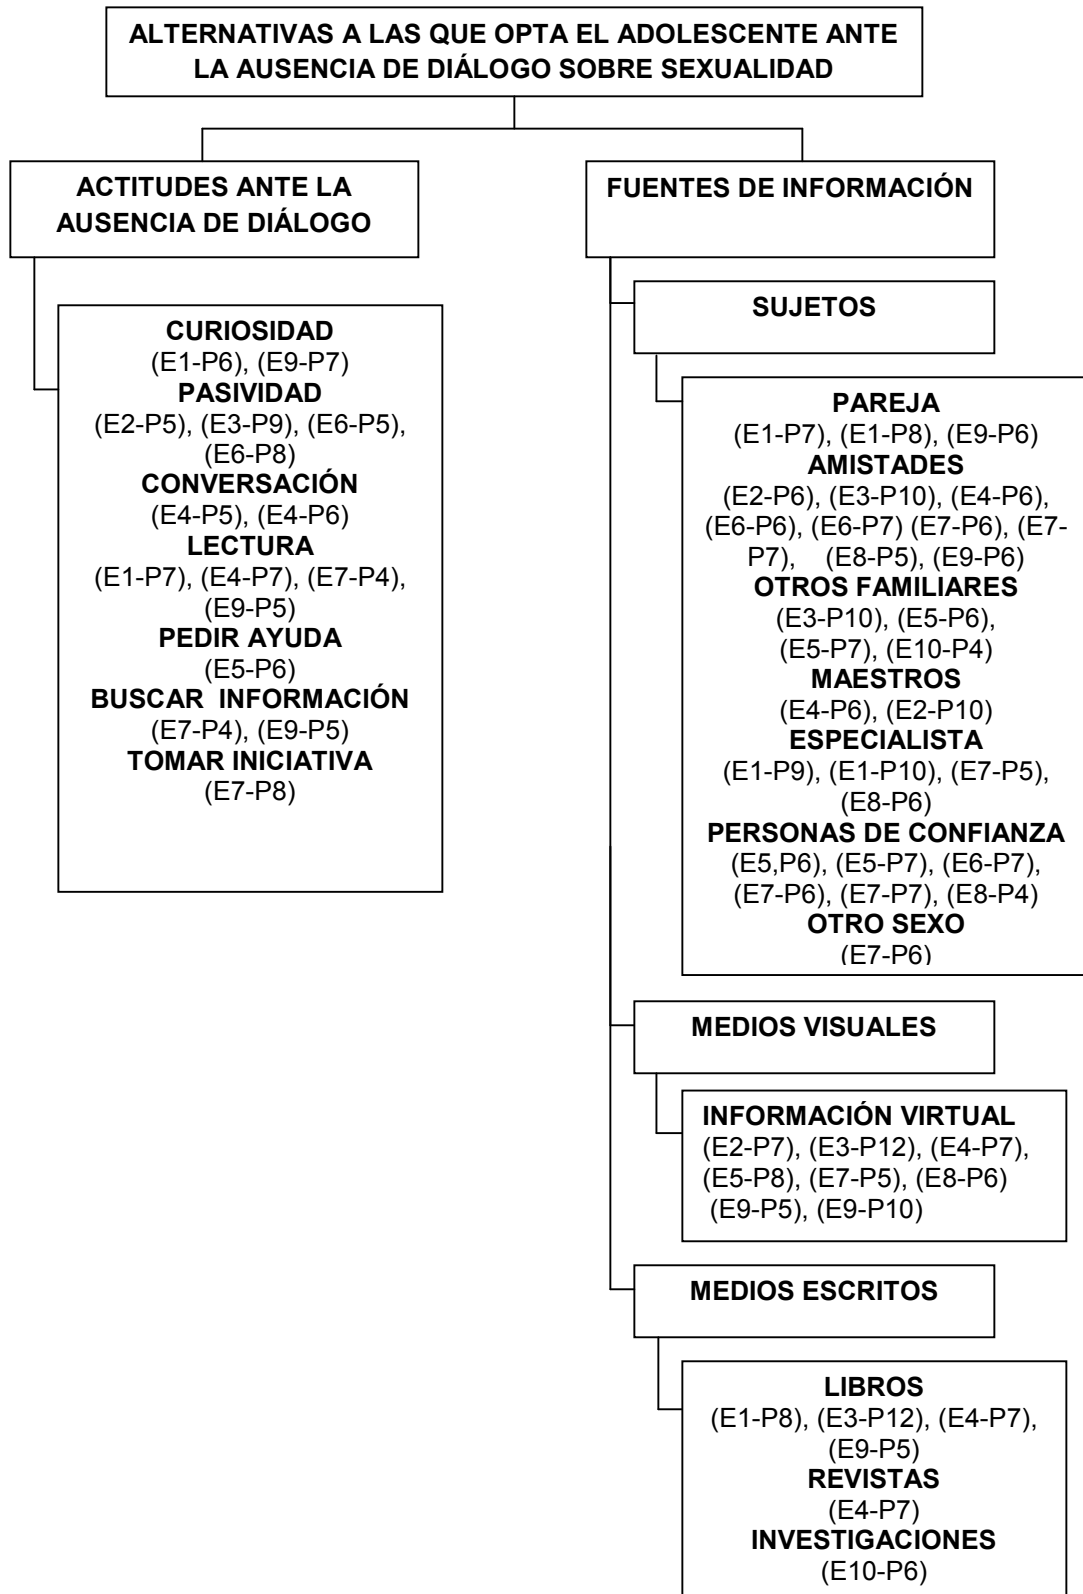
ALTERNATIVAS A LAS QUE OPTA EL ADOLESCENTE ANTE LA AUSENCIA DE DIÁLOGO SOBRE SEXUALIDAD

ACTITUDES ANTE LA AUSENCIA DE DIÁLOGO

CURIOSIDAD
(E1-P6), (E9-P7)
PASIVIDAD
(E2-P5), (E3-P9), (E6-P5), (E6-P8)
CONVERSACIÓN
(E4-P5), (E4-P6)
LECTURA
(E1-P7), (E4-P7), (E7-P4), (E9-P5)
PEDIR AYUDA
(E5-P6)
BUSCAR INFORMACIÓN
(E7-P4), (E9-P5)
TOMAR INICIATIVA
(E7-P8)

FUENTES DE INFORMACIÓN

SUJETOS

PAREJA
(E1-P7), (E1-P8), (E9-P6)
AMISTADES
(E2-P6), (E3-P10), (E4-P6), (E6-P6), (E6-P7) (E7-P6), (E7-P7), (E8-P5), (E9-P6)
OTROS FAMILIARES
(E3-P10), (E5-P6), (E5-P7), (E10-P4)
MAESTROS
(E4-P6), (E2-P10)
ESPECIALISTA
(E1-P9), (E1-P10), (E7-P5), (E8-P6)
PERSONAS DE CONFIANZA
(E5,P6), (E5-P7), (E6-P7), (E7-P6), (E7-P7), (E8-P4)
OTRO SEXO
(E7-P6)

MEDIOS VISUALES

INFORMACIÓN VIRTUAL
(E2-P7), (E3-P12), (E4-P7), (E5-P8), (E7-P5), (E8-P6) (E9-P5), (E9-P10)

MEDIOS ESCRITOS

LIBROS
(E1-P8), (E3-P12), (E4-P7), (E9-P5)
REVISTAS
(E4-P7)
INVESTIGACIONES
(E10-P6)